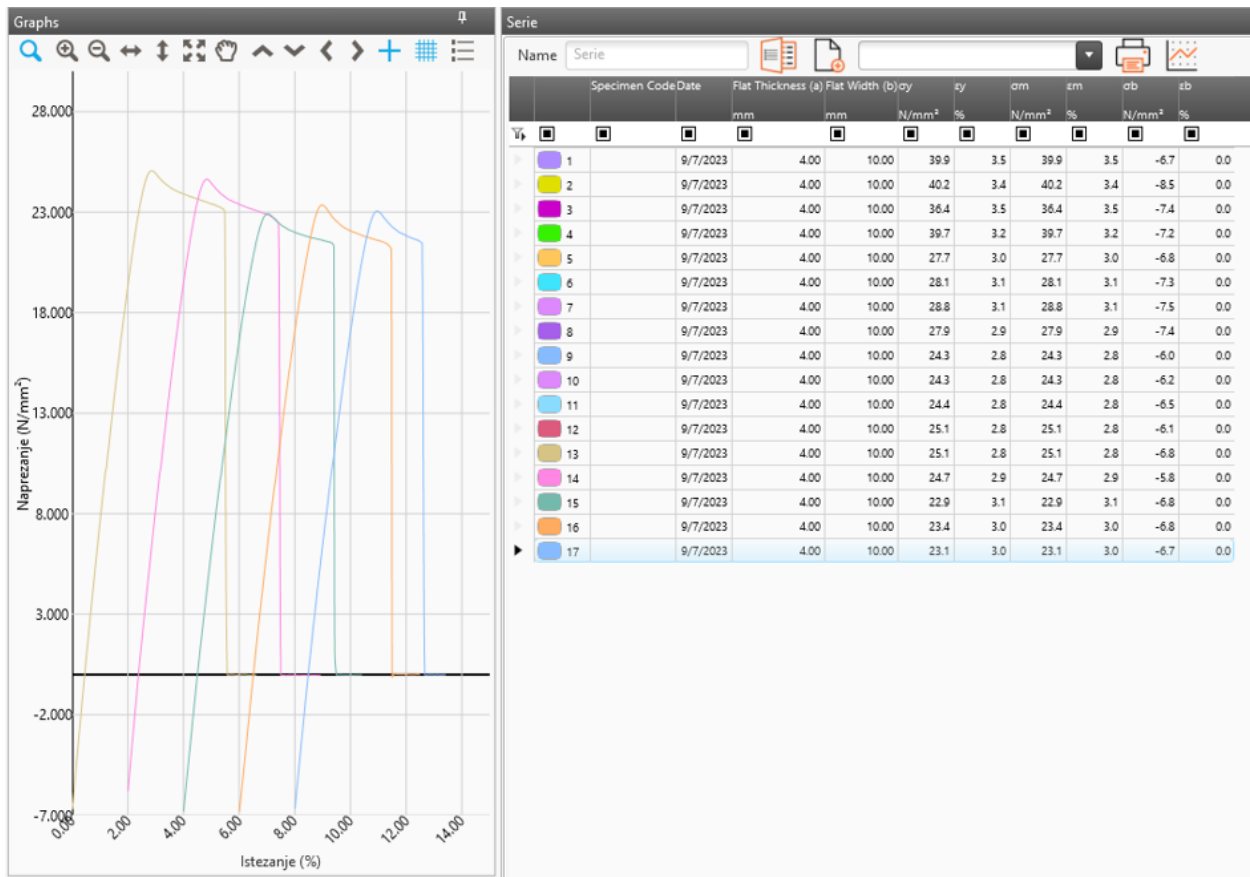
Graphs

28.000
23.000
18.000
13.000
8.000
3.000
-2.000
-7.000

Naprezanje (N/mm²)

0.00 2.00 4.00 6.00 8.00 10.00 12.00 14.00

Istezanje (%)

Serie

Name Serie

| | Specimen Code | Date | Flat Thickness (a) mm | Flat Width (b) mm | σy N/mm² | εy % | σm N/mm² | εm % | σb N/mm² | εb % |
|---|---|---|---|---|---|---|---|---|---|---|
| 1 | | 9/7/2023 | 4.00 | 10.00 | 39.9 | 3.5 | 39.9 | 3.5 | -6.7 | 0.0 |
| 2 | | 9/7/2023 | 4.00 | 10.00 | 40.2 | 3.4 | 40.2 | 3.4 | -8.5 | 0.0 |
| 3 | | 9/7/2023 | 4.00 | 10.00 | 36.4 | 3.5 | 36.4 | 3.5 | -7.4 | 0.0 |
| 4 | | 9/7/2023 | 4.00 | 10.00 | 39.7 | 3.2 | 39.7 | 3.2 | -7.2 | 0.0 |
| 5 | | 9/7/2023 | 4.00 | 10.00 | 27.7 | 3.0 | 27.7 | 3.0 | -6.8 | 0.0 |
| 6 | | 9/7/2023 | 4.00 | 10.00 | 28.1 | 3.1 | 28.1 | 3.1 | -7.3 | 0.0 |
| 7 | | 9/7/2023 | 4.00 | 10.00 | 28.8 | 3.1 | 28.8 | 3.1 | -7.5 | 0.0 |
| 8 | | 9/7/2023 | 4.00 | 10.00 | 27.9 | 2.9 | 27.9 | 2.9 | -7.4 | 0.0 |
| 9 | | 9/7/2023 | 4.00 | 10.00 | 24.3 | 2.8 | 24.3 | 2.8 | -6.0 | 0.0 |
| 10 | | 9/7/2023 | 4.00 | 10.00 | 24.3 | 2.8 | 24.3 | 2.8 | -6.2 | 0.0 |
| 11 | | 9/7/2023 | 4.00 | 10.00 | 24.4 | 2.8 | 24.4 | 2.8 | -6.5 | 0.0 |
| 12 | | 9/7/2023 | 4.00 | 10.00 | 25.1 | 2.8 | 25.1 | 2.8 | -6.1 | 0.0 |
| 13 | | 9/7/2023 | 4.00 | 10.00 | 25.1 | 2.8 | 25.1 | 2.8 | -6.8 | 0.0 |
| 14 | | 9/7/2023 | 4.00 | 10.00 | 24.7 | 2.9 | 24.7 | 2.9 | -5.8 | 0.0 |
| 15 | | 9/7/2023 | 4.00 | 10.00 | 22.9 | 3.1 | 22.9 | 3.1 | -6.8 | 0.0 |
| 16 | | 9/7/2023 | 4.00 | 10.00 | 23.4 | 3.0 | 23.4 | 3.0 | -6.8 | 0.0 |
| 17 | | 9/7/2023 | 4.00 | 10.00 | 23.1 | 3.0 | 23.1 | 3.0 | -6.7 | 0.0 |